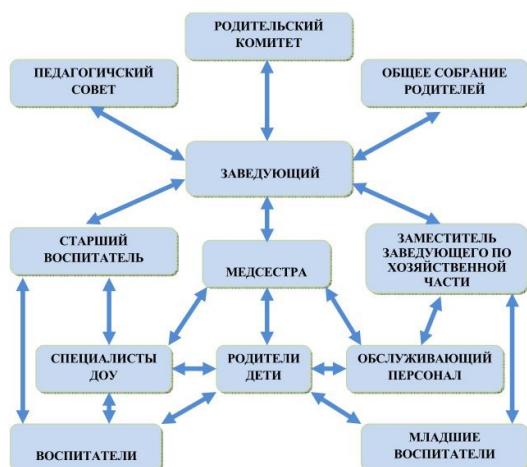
РОДИТЕЛЬСКИЙ КОМИТЕТ

ПЕДАГОГИЧСКИЙ СОВЕТ

ОБЩЕЕ СОБРАНИЕ РОДИТЕЛЕЙ

ЗАВЕДУЮЩИЙ

СТАРШИЙ ВОСПИТАТЕЛЬ

МЕДСЕСТРА

ЗАМЕСТИТЕЛЬ ЗАВЕДУЮЩЕГО ПО ХОЗЯЙСТВЕННОЙ ЧАСТИ

СПЕЦИАЛИСТЫ ДОУ

РОДИТЕЛИ ДЕТИ

ОБСЛУЖИВАЮЩИЙ ПЕРСОНАЛ

ВОСПИТАТЕЛИ

МЛАДШИЕ ВОСПИТАТЕЛИ